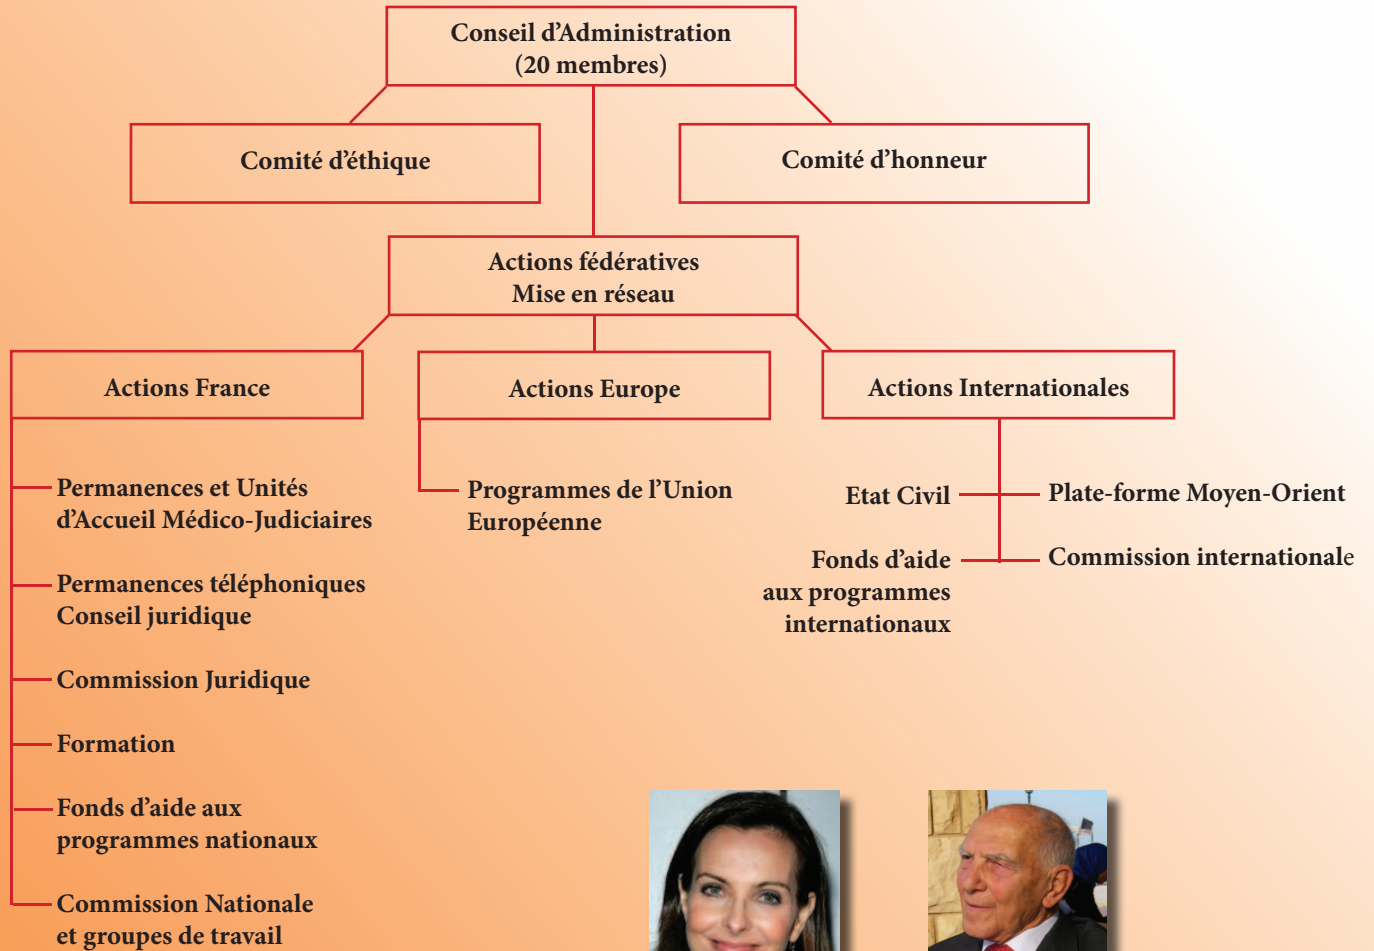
Conseil d'Administration
(20 membres)

Comité d'éthique

Comité d'honneur

Actions fédératives
Mise en réseau

Actions France

Actions Europe

Actions Internationales

Permanences et Unités d'Accueil Médico-Judiciaires

Permanences téléphoniques
Conseil juridique

Commission Juridique

Formation

Fonds d'aide aux programmes nationaux

Commission Nationale et groupes de travail

Programmes de l'Union Européenne

Etat Civil

Plate-forme Moyen-Orient

Fonds d'aide aux programmes internationaux

Commission internationale